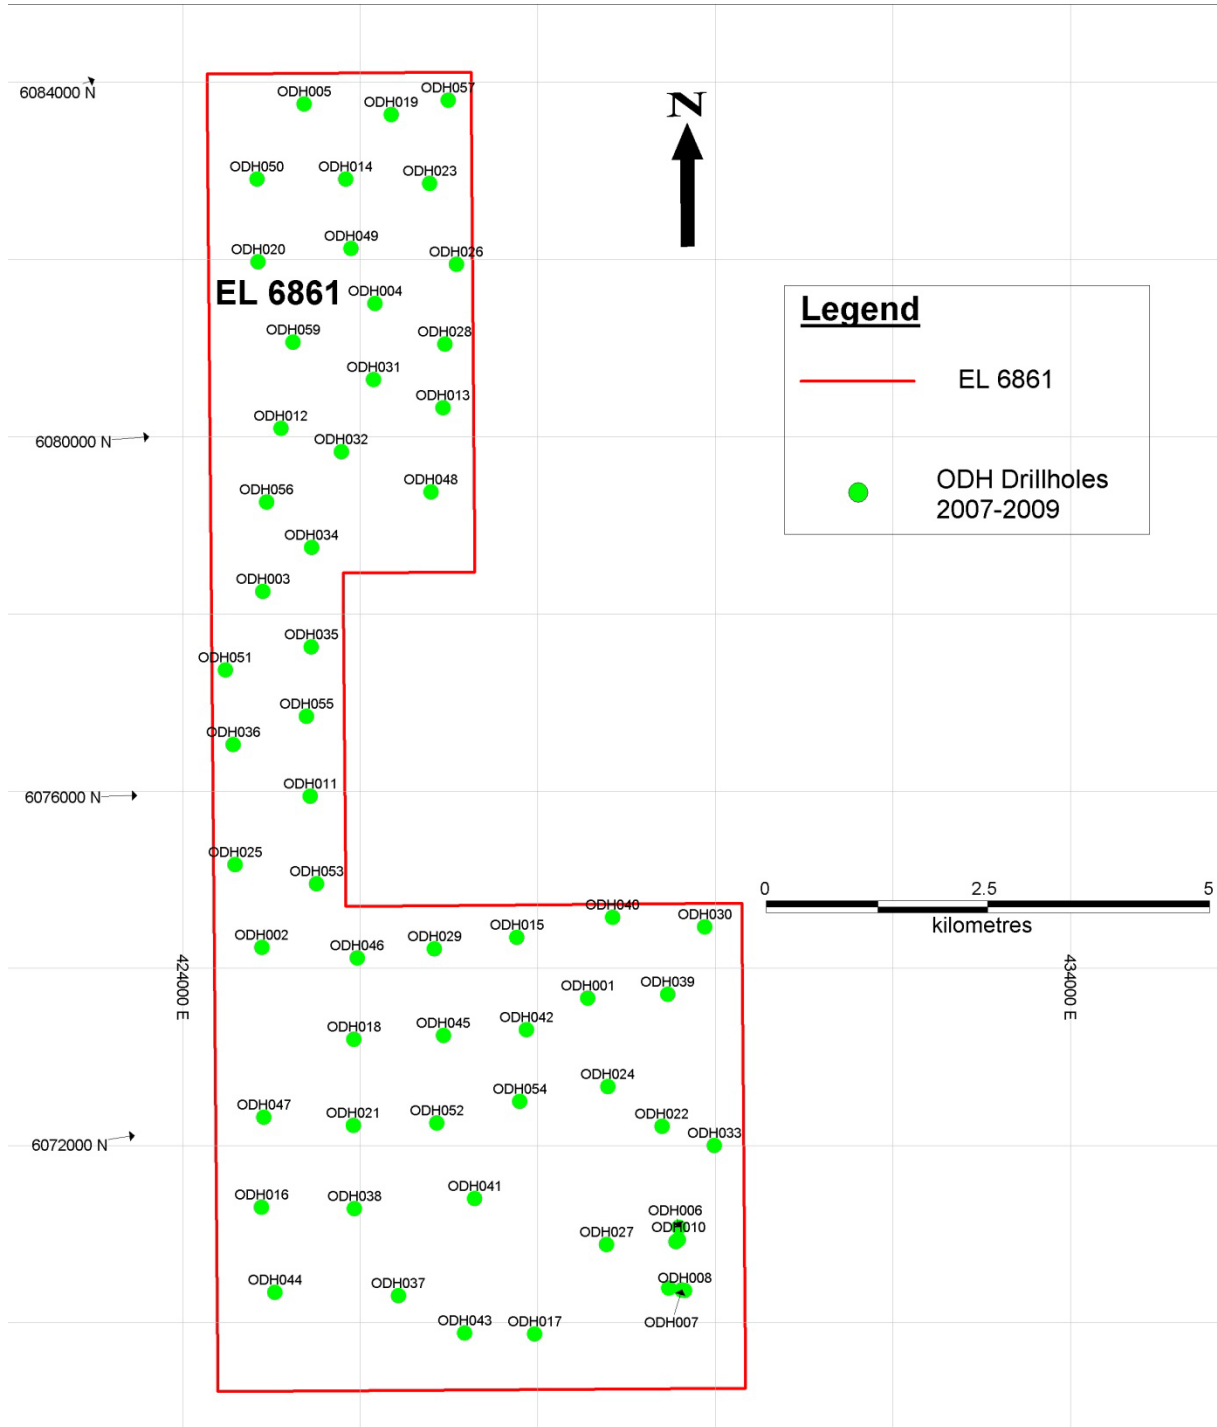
6084000 N

ODH005
ODH019
ODH057
ODH050
ODH014
ODH023
ODH020
ODH049
ODH026

N

EL 6861
ODH004
ODH059
ODH028
ODH031
ODH013
ODH012
ODH032

6080000 N

ODH056
ODH048
ODH034
ODH003
ODH035
ODH051
ODH055
ODH036

6076000 N

ODH011
ODH025
ODH053

Legend

EL 6861

ODH Drillholes 2007-2009

0 2.5 5
kilometres

ODH040
ODH030
ODH015
ODH002
ODH046
ODH029
ODH001
ODH039

424000 E

434000 E

ODH018
ODH045
ODH042
ODH024
ODH054
ODH047
ODH021
ODH052
ODH022
ODH033

6072000 N

ODH016
ODH038
ODH041
ODH006
ODH010
ODH027
ODH044
ODH037
ODH008
ODH043
ODH017
ODH007